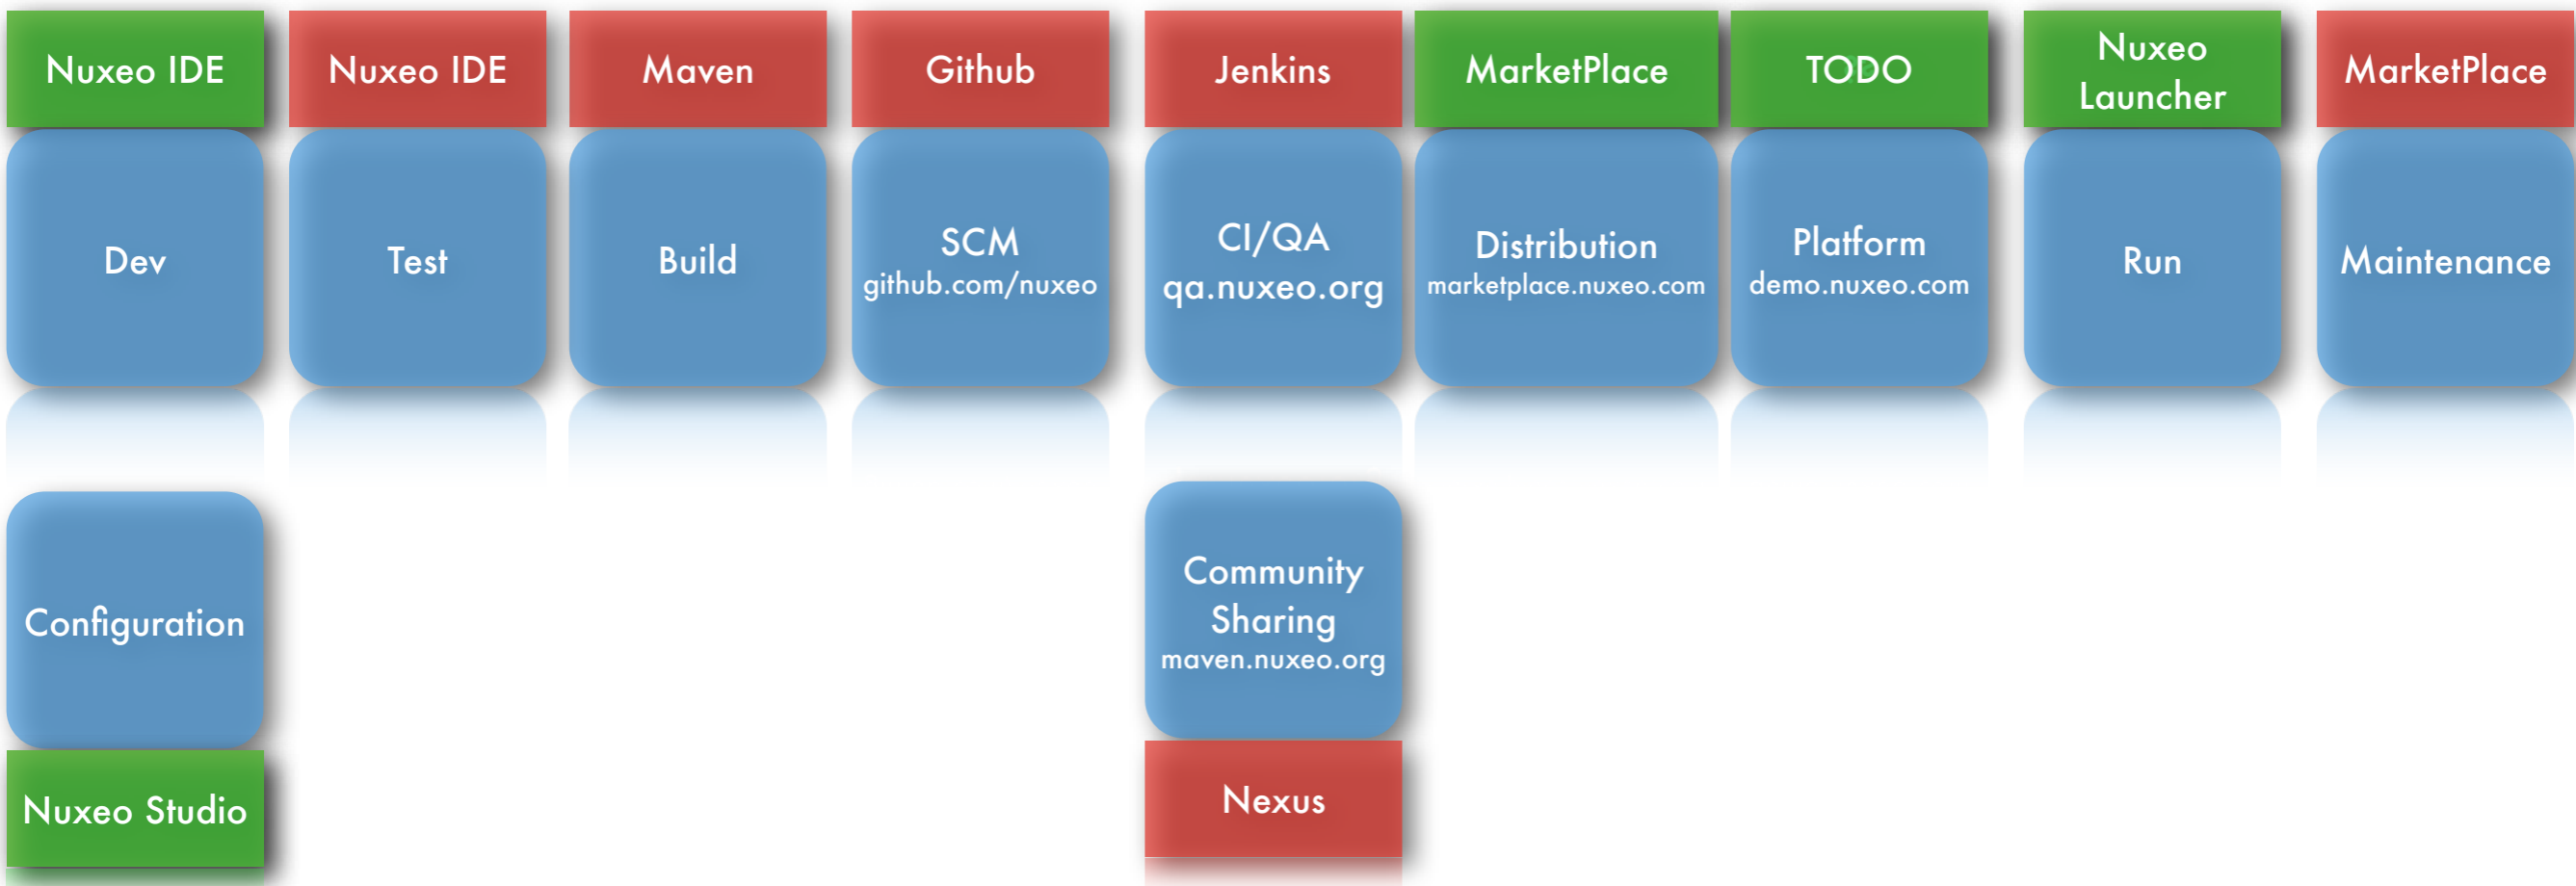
Nuxeo IDE
Dev

Nuxeo IDE
Test

Maven
Build

Github
SCM
github.com/nuxeo

Jenkins
CI/QA
qa.nuxeo.org

MarketPlace
Distribution
marketplace.nuxeo.com

TODO
Platform
demo.nuxeo.com

Nuxeo Launcher
Run

MarketPlace
Maintenance

Configuration
Nuxeo Studio

Community Sharing
maven.nuxeo.org
Nexus